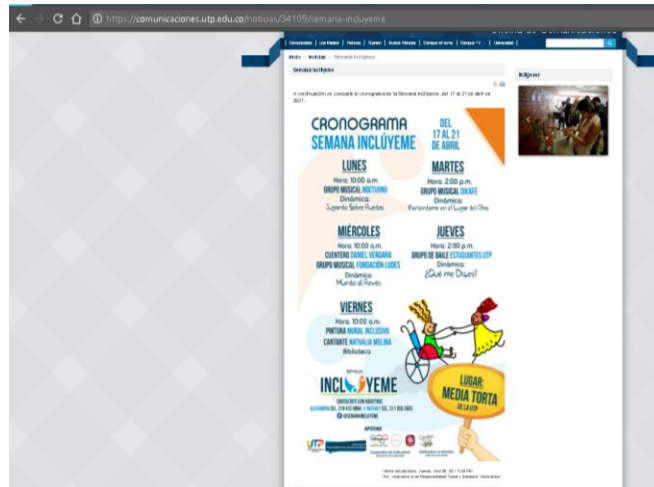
https://comunicaciones.utp.edu.co/noticias/34109/semana-incluyeme

Oficina de Comunicaciones

Comunicados | Los Medios | Noticias | Eventos | Nuevas Noticias | Campus en el aire | Campus TV | Universidad

Inicio / Noticias / Semana Inclúyeme

Semana Inclúyeme

A continuación se comparte el cronograma de la Semana Inclúyeme, del 17 al 21 de abril de 2017.

Imágenes

CRONOGRAMA SEMANA INCLÚYEME

DEL 17 AL 21 DE ABRIL

LUNES
Hora: 10:00 a.m.
GRUPO MUSICAL NOCTURNO
Dinámica:
Jugando Sobre Ruedas

MARTES
Hora: 2:00 p.m.
GRUPO MUSICAL SIKAFE
Dinámica:
Poniéndome en el Lugar del Otro

MIÉRCOLES
Hora: 10:00 a.m.
CUENTERO DANIEL VERGARA
GRUPO MUSICAL FUNDACIÓN LUDES
Dinámica:
Mundo al Revés

JUEVES
Hora: 2:00 p.m.
GRUPO DE BAILE ESTUDIANTES UTP
Dinámica:
¿Qué me Dices?

VIERNES
Hora: 10:00 a.m.
PINTURA MURAL INCLUSIVO
CANTANTE NATHALIA MOLINA
Biblioteca

INCLÚYEME

LUGAR: MEDIA TORTA DE LA UTP

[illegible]

APOYAN

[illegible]